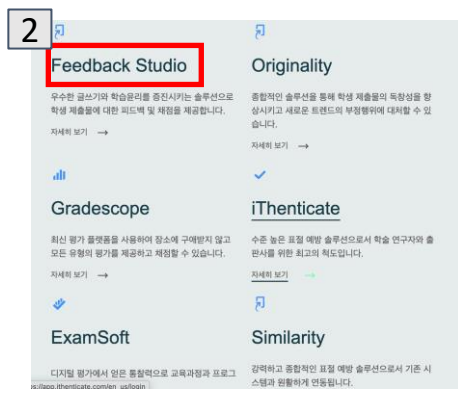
2

Feedback Studio

우수한 글쓰기와 학습윤리를 증진시키는 솔루션으로 학생 제출물에 대한 피드백 및 채점을 제공합니다.

자세히 보기 →

Originality

종합적인 솔루션을 통해 학생 제출물의 독창성을 향상시키고 새로운 트렌드의 부정행위에 대처할 수 있습니다.

자세히 보기 →

Gradescope

최신 평가 플랫폼을 사용하여 장소에 구애받지 않고 모든 유형의 평가를 제공하고 채점할 수 있습니다.

자세히 보기 →

iThenticate

수준 높은 표절 예방 솔루션으로서 학술 연구자와 출판사를 위한 최고의 척도입니다.

자세히 보기 →

ExamSoft

디지털 평가에서 얻은 통찰력으로 교육과정과 프로그

Similarity

강력하고 종합적인 표절 예방 솔루션으로서 기존 시스템과 원활하게 연동됩니다.

ps://app.ithenticate.com/en_us/login